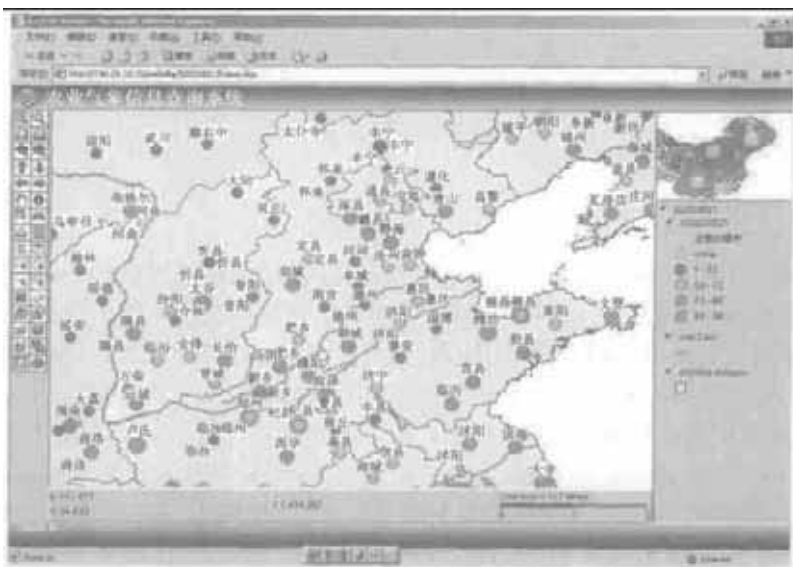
农业气象信息查询系统

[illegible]

武川
商都
太仆寺
张北
赤城
怀来
涿鹿
蔚县
阳原
大同
朔州
忻州
太原
阳泉
石家庄
保定
沧州
德州
济南
泰安
临沂
日照
青岛
烟台
威海
长治
晋城
临汾
运城
洛阳
郑州
开封
商丘
徐州
菏泽
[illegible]